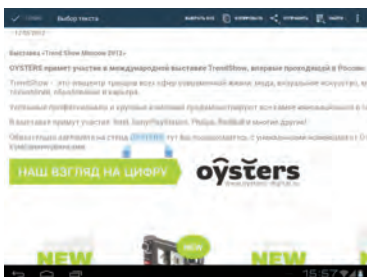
Выбор текста

ВЫДЕЛИТЬ ВСЕ КОПИРОВАТЬ ОТПРАВИТЬ НАЙТИ

12/10/2012

Выставка «Trend Show Moscow 2012»

OYSTERS примет участие в международной выставке TrendShow, впервые проходящей в России

TrendShow – это концентр трендов всех сфер современной жизни, моды, визуального искусства, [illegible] технологий, образования и карьеры.

Успешные профессионалы и крупные компании продемонстрируют все самое инновационное в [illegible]

В выставке примут участие: Intel, Sony PlayStation, Philips, Redbull и многие другие!

Обязательно загляните на стенд OYSTERS: тут Вы познакомитесь с уникальными новинками от О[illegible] Компании

НАШ ВЗГЛЯД НА ЦИФРУ

oysters

www.oysters-digital.ru

NEW

NEW

15:57